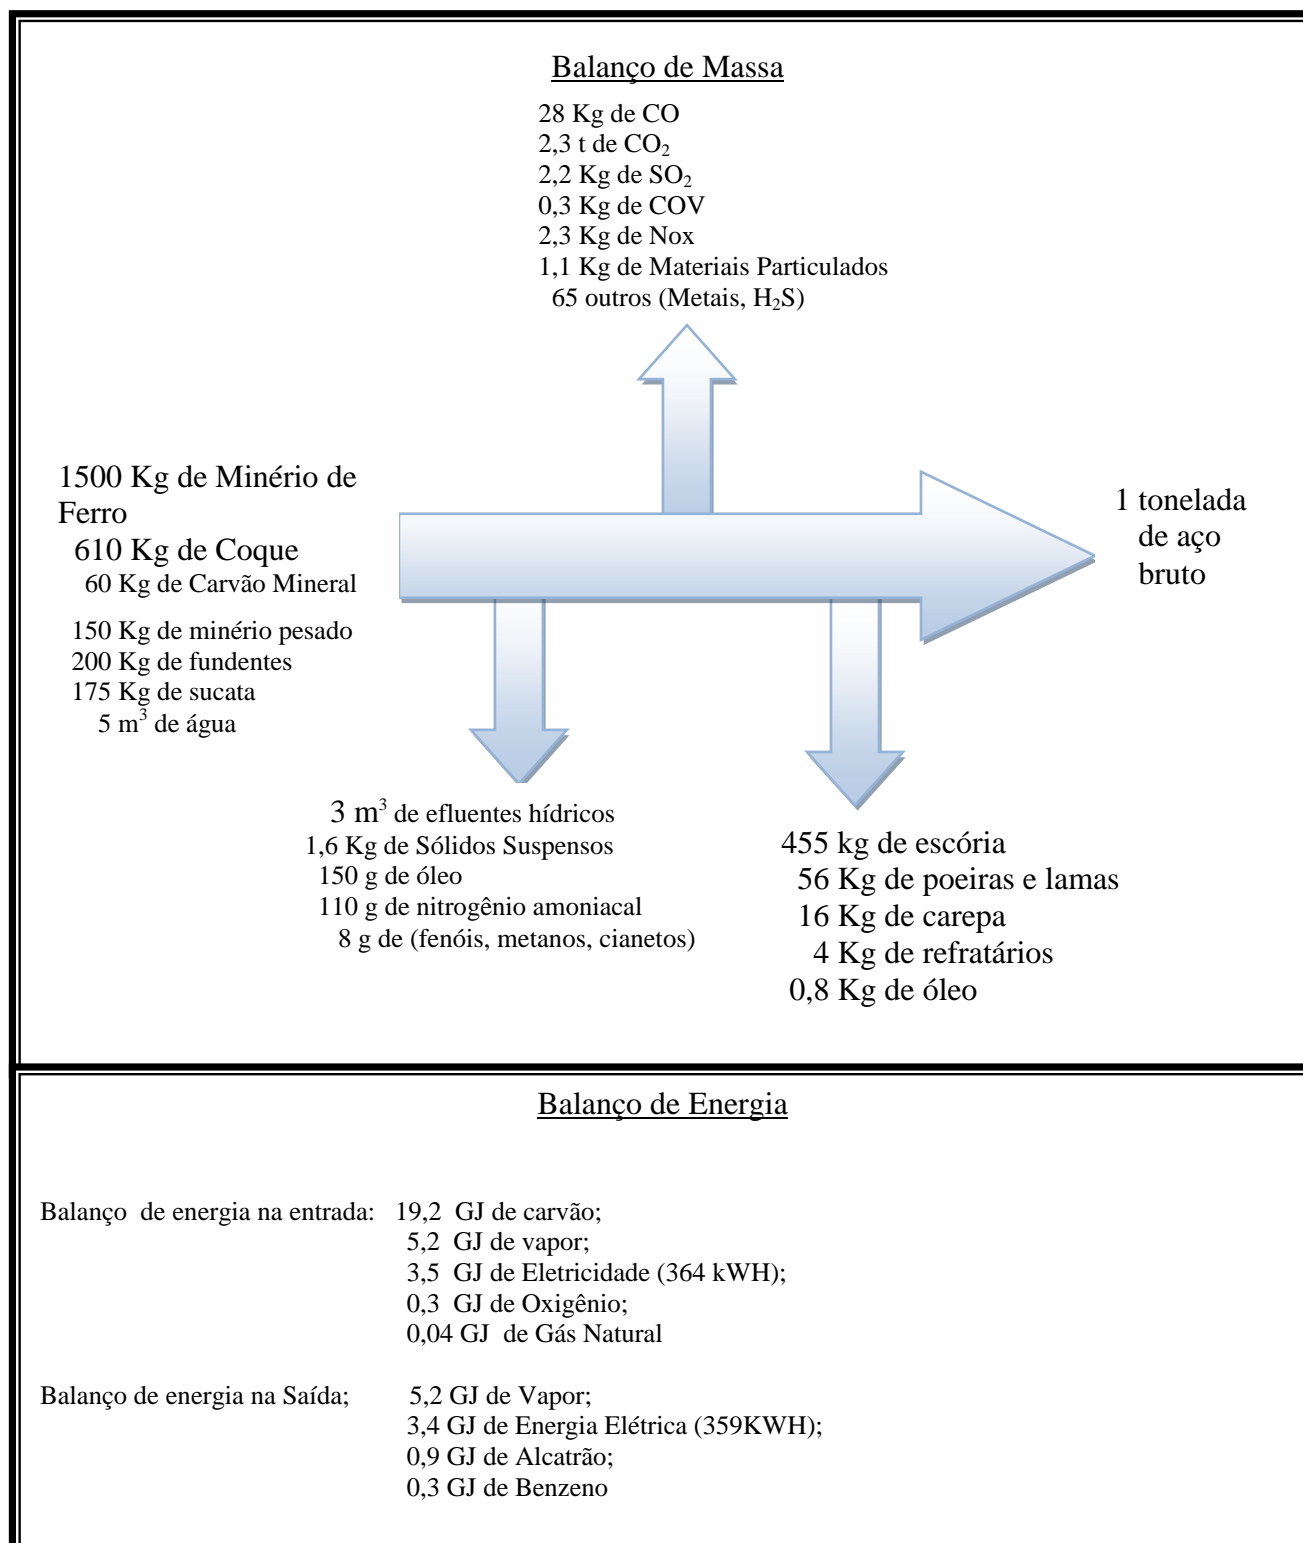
Balanço de Massa

28 Kg de CO
2,3 t de $CO_2$
2,2 Kg de $SO_2$
0,3 Kg de COV
2,3 Kg de Nox
1,1 Kg de Materiais Particulados
65 outros (Metais, $H_2S$)

1500 Kg de Minério de Ferro
610 Kg de Coque
60 Kg de Carvão Mineral
150 Kg de minério pesado
200 Kg de fundentes
175 Kg de sucata
5 $m^3$ de água

1 tonelada de aço bruto

3 $m^3$ de efluentes hídricos
1,6 Kg de Sólidos Suspensos
150 g de óleo
110 g de nitrogênio amoniacal
8 g de (fenóis, metanos, cianetos)

455 kg de escória
56 Kg de poeiras e lamas
16 Kg de carepa
4 Kg de refratários
0,8 Kg de óleo

Balanço de Energia

Balanço de energia na entrada: 19,2 GJ de carvão;
5,2 GJ de vapor;
3,5 GJ de Eletricidade (364 kWH);
0,3 GJ de Oxigênio;
0,04 GJ de Gás Natural

Balanço de energia na Saída; 5,2 GJ de Vapor;
3,4 GJ de Energia Elétrica (359KWH);
0,9 GJ de Alcatrão;
0,3 GJ de Benzeno